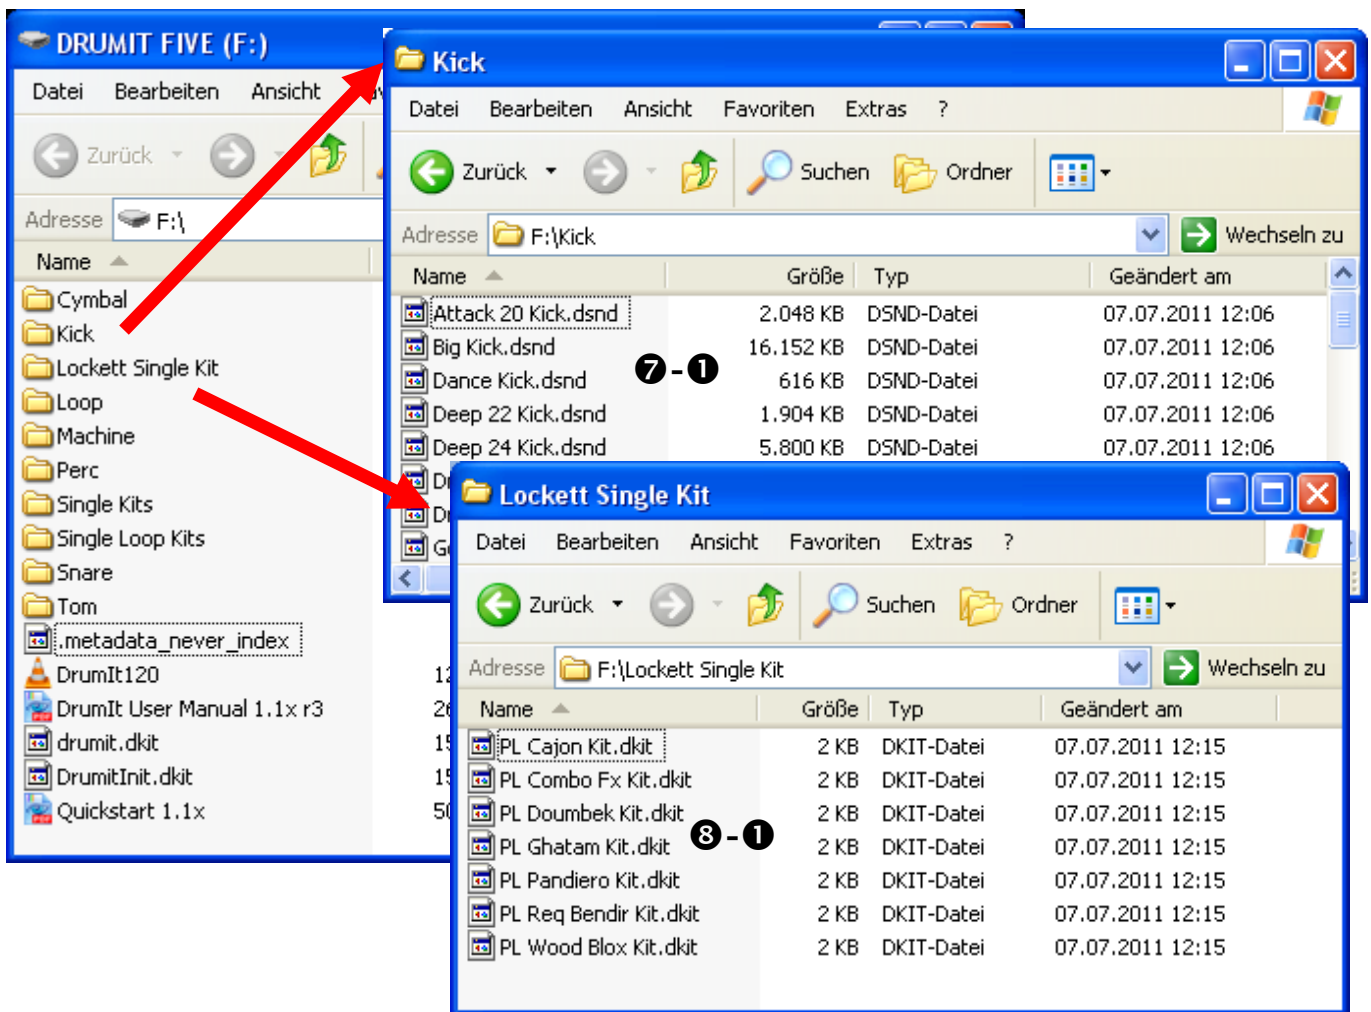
DRUMIT FIVE (F:)

Datei Bearbeiten Ansicht

Zurück

Adresse F:\

Name

Cymbal
Kick
Lockett Single Kit
Loop
Machine
Perc
Single Kits
Single Loop Kits
Snare
Tom
.metadata_never_index
DrumIt120
DrumIt User Manual 1.1x r3
drumit.dkit
DrumitInit.dkit
Quickstart 1.1x

Kick

Datei Bearbeiten Ansicht Favoriten Extras ?

Zurück Suchen Ordner

Adresse F:\Kick Wechseln zu

| Name | Größe | Typ | Geändert am |
|---|---|---|---|
| Attack 20 Kick.dsnd | 2.048 KB | DSND-Datei | 07.07.2011 12:06 |
| Big Kick.dsnd | 16.152 KB | DSND-Datei | 07.07.2011 12:06 |
| Dance Kick.dsnd | 616 KB | DSND-Datei | 07.07.2011 12:06 |
| Deep 22 Kick.dsnd | 1.904 KB | DSND-Datei | 07.07.2011 12:06 |
| Deep 24 Kick.dsnd | 5.800 KB | DSND-Datei | 07.07.2011 12:06 |

❼-❶

Lockett Single Kit

Datei Bearbeiten Ansicht Favoriten Extras ?

Zurück Suchen Ordner

Adresse F:\Lockett Single Kit Wechseln zu

| Name | Größe | Typ | Geändert am |
|---|---|---|---|
| PL Cajon Kit.dkit | 2 KB | DKIT-Datei | 07.07.2011 12:15 |
| PL Combo Fx Kit.dkit | 2 KB | DKIT-Datei | 07.07.2011 12:15 |
| PL Doumbek Kit.dkit | 2 KB | DKIT-Datei | 07.07.2011 12:15 |
| PL Ghatam Kit.dkit | 2 KB | DKIT-Datei | 07.07.2011 12:15 |
| PL Pandiero Kit.dkit | 2 KB | DKIT-Datei | 07.07.2011 12:15 |
| PL Req Bendir Kit.dkit | 2 KB | DKIT-Datei | 07.07.2011 12:15 |
| PL Wood Blox Kit.dkit | 2 KB | DKIT-Datei | 07.07.2011 12:15 |

❽-❶